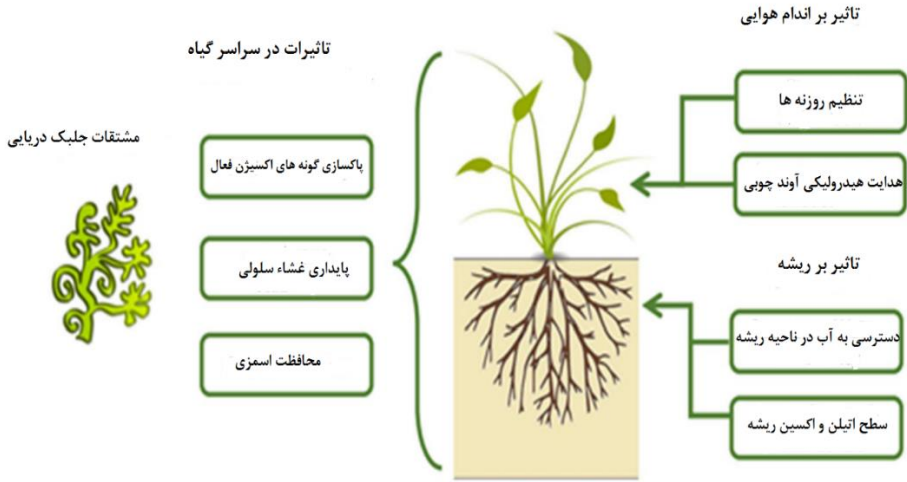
تاثیر بر اندام هوایی

تاثیرات در سراسر گیاه

مشتقات جلبک دریایی

تنظیم روزنه ها

هدایت هیدرولیکی آوند چوبی

پاکسازی گونه های اکسیژن فعال

پایداری غشاء سلولی

محافظت اسمزی

تاثیر بر ریشه

دسترسی به آب در ناحیه ریشه

سطح اتیلن و اکسین ریشه